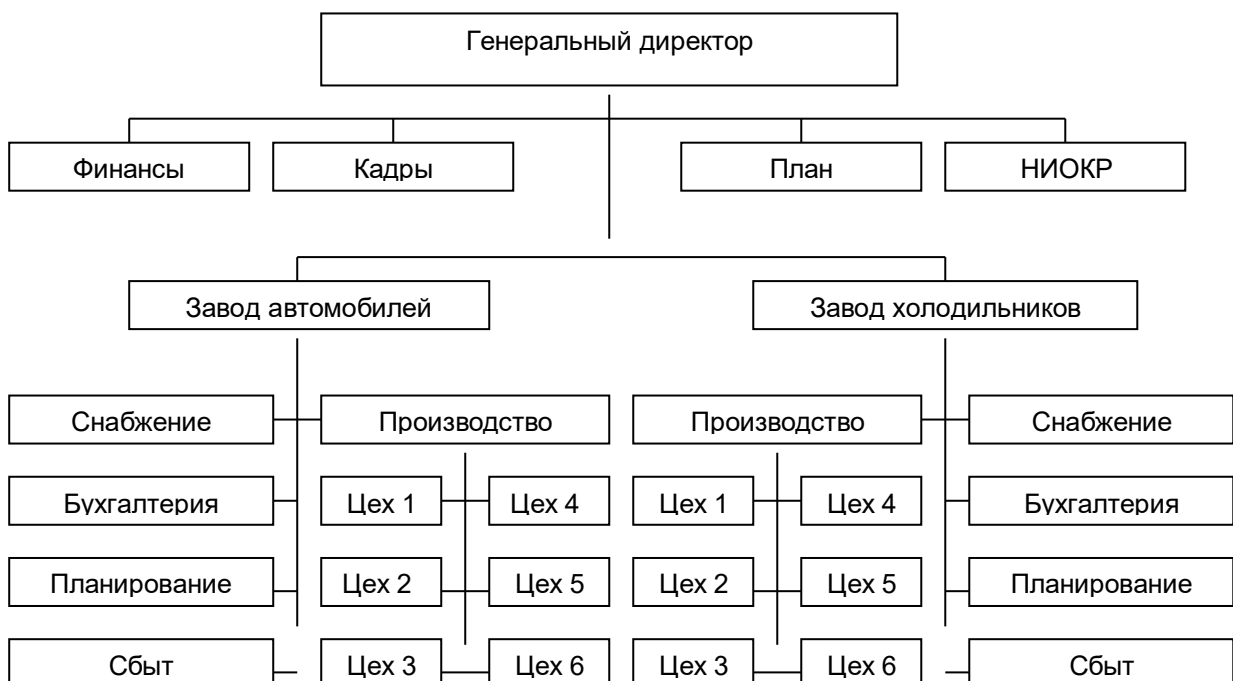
Генеральный директор

Финансы

Кадры

План

НИОКР

Завод автомобилей

Завод холодильников

Снабжение

Производство

Производство

Снабжение

Бухгалтерия

Цех 1

Цех 4

Цех 1

Цех 4

Бухгалтерия

Планирование

Цех 2

Цех 5

Цех 2

Цех 5

Планирование

Сбыт

Цех 3

Цех 6

Цех 3

Цех 6

Сбыт